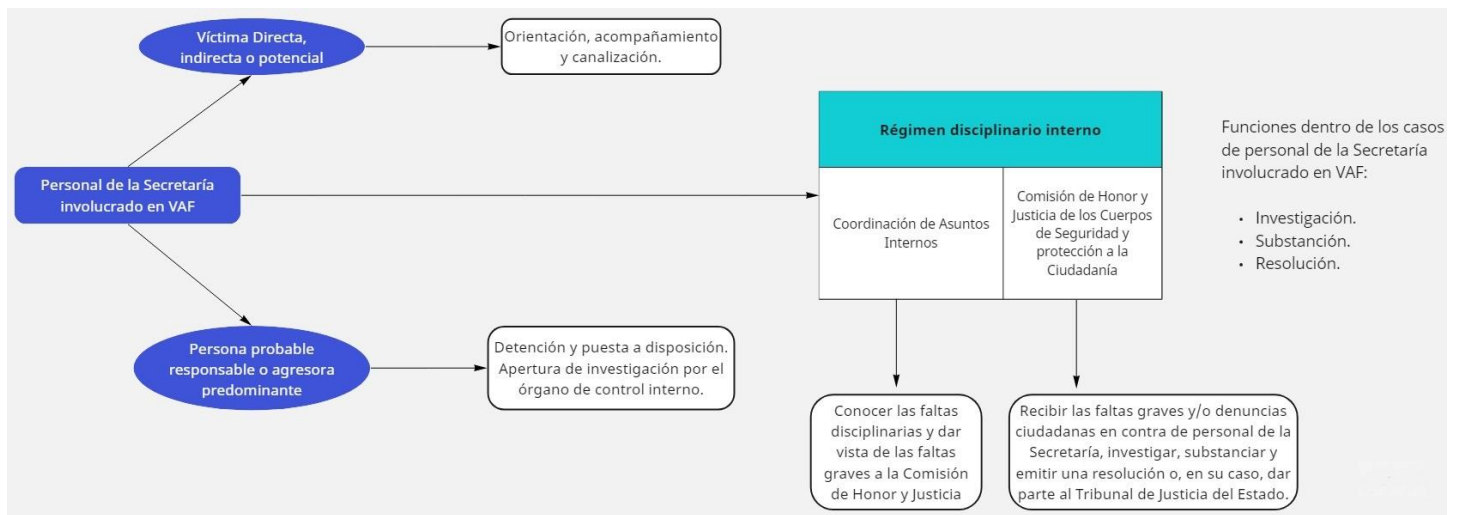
Víctima Directa, indirecta o potencial

Orientación, acompañamiento y canalización.

Personal de la Secretaría involucrado en VAF

Persona probable responsable o agresora predominante

Detención y puesta a disposición. Apertura de investigación por el órgano de control interno.

Régimen disciplinario interno

| Coordinación de Asuntos Internos | Comisión de Honor y Justicia de los Cuerpos de Seguridad y protección a la Ciudadanía |
|---|---|

Conocer las faltas disciplinarias y dar vista de las faltas graves a la Comisión de Honor y Justicia

Recibir las faltas graves y/o denuncias ciudadanas en contra de personal de la Secretaría, investigar, substanciar y emitir una resolución o, en su caso, dar parte al Tribunal de Justicia del Estado.

Funciones dentro de los casos de personal de la Secretaría involucrado en VAF:

- Investigación.
- Substanción.
- Resolución.